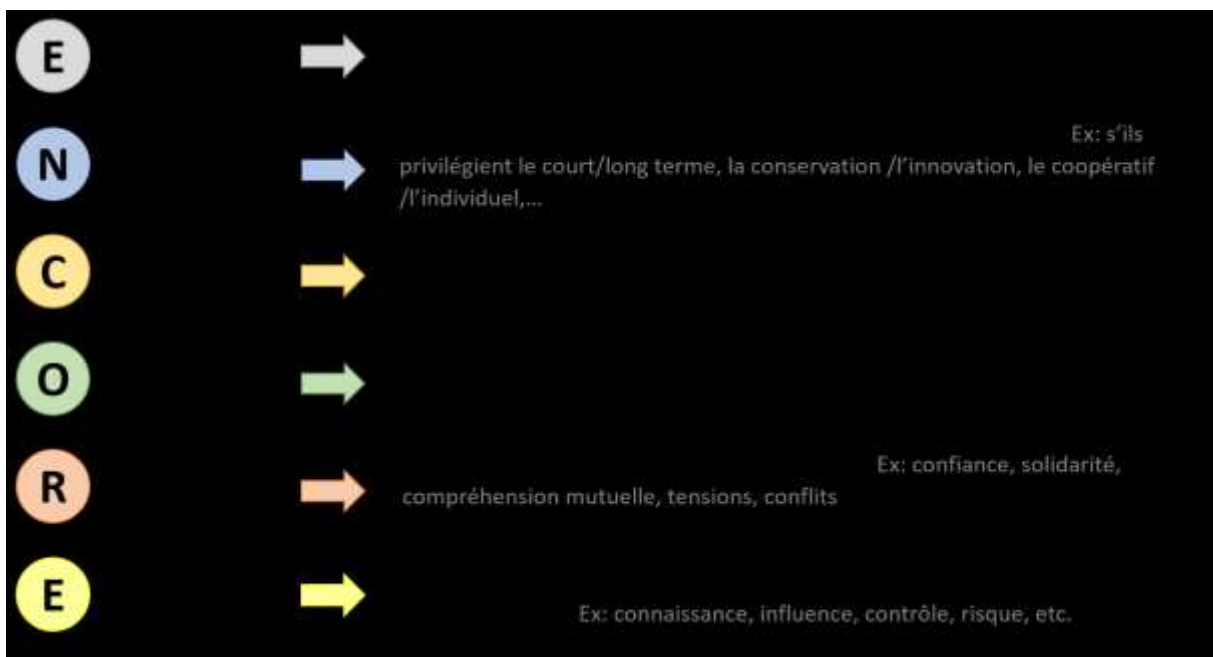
E

N

Ex: s'ils privilégient le court/long terme, la conservation /l'innovation, le coopératif /l'individuel,...

C

O

R

Ex: confiance, solidarité, compréhension mutuelle, tensions, conflits

E

Ex: connaissance, influence, contrôle, risque, etc.